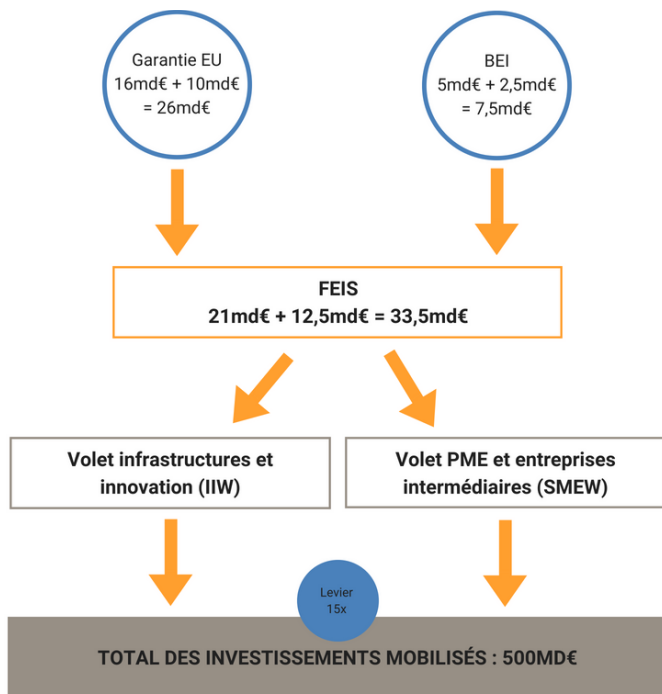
Garantie EU
16md€ + 10md€
= 26md€

BEI
5md€ + 2,5md€
= 7,5md€

FEIS
21md€ + 12,5md€ = 33,5md€

Volet infrastructures et innovation (IIW)

Volet PME et entreprises intermédiaires (SMEW)

Levier
15x

TOTAL DES INVESTISSEMENTS MOBILISÉS : 500MD€